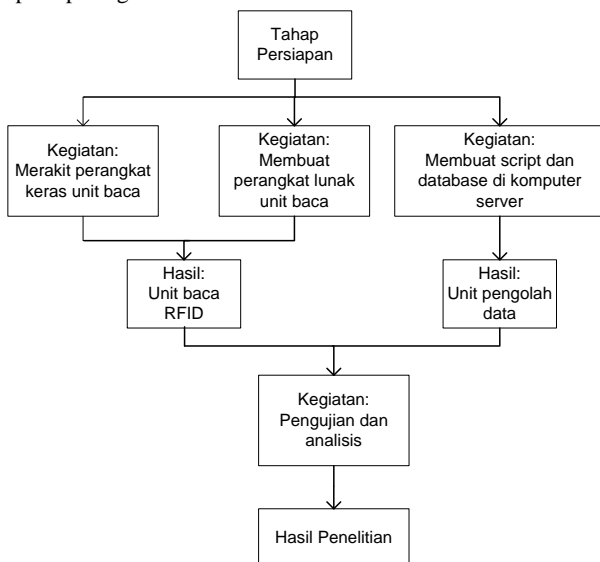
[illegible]

Tahap Persiapan

Kegiatan: Merakit perangkat keras unit baca

Kegiatan: Membuat perangkat lunak unit baca

Kegiatan: Membuat script dan database di komputer server

Hasil: Unit baca RFID

Hasil: Unit pengolah data

Kegiatan: Pengujian dan analisis

Hasil Penelitian